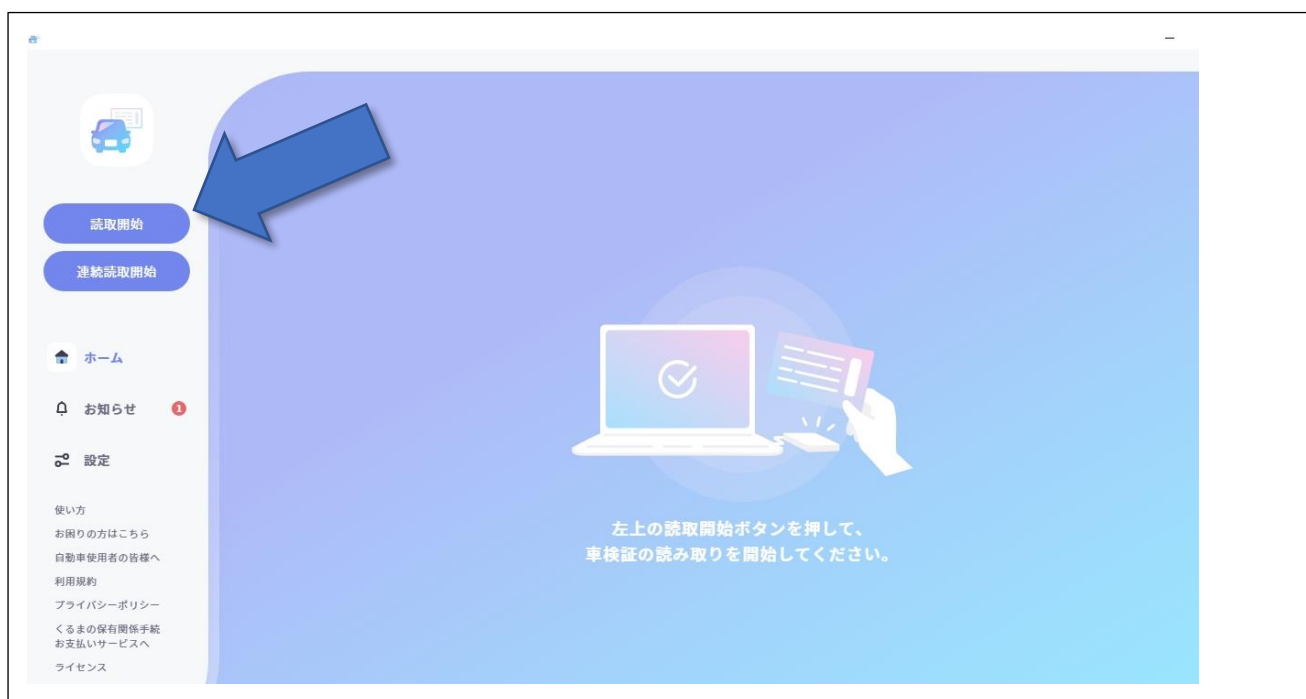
–

読取開始

連続読取開始

ホーム

お知らせ 1

設定

使い方
お困りの方はこちら
自動車使用者の皆様へ
利用規約
プライバシーポリシー
くるまの保有関係手続
お支払いサービスへ
ライセンス

左上の読取開始ボタンを押して、
車検証の読み取りを開始してください。